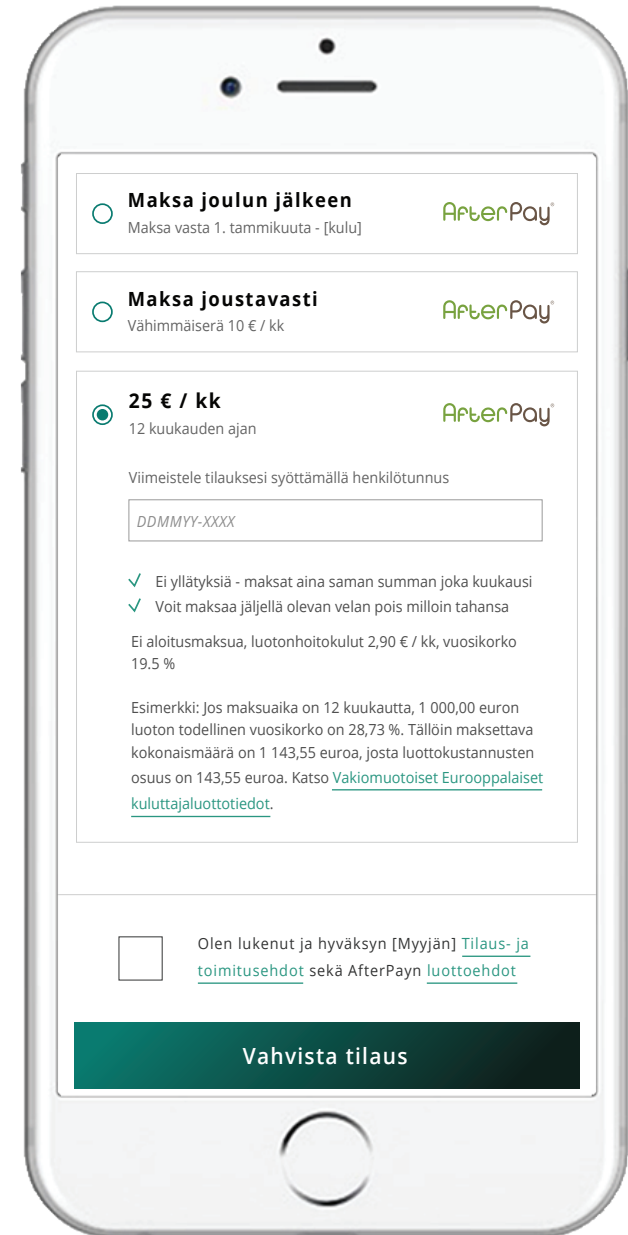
Maksa joulun jälkeen
Maksa vasta 1. tammikuuta - [kulu]
AfterPay

Maksa joustavasti
Vähimmäiserä 10 € / kk
AfterPay

25 € / kk
12 kuukauden ajan
AfterPay

Viimeistele tilauksesi syöttämällä henkilötunnus

DDMMYY-XXXX

✓ Ei yllätyksiä - maksat aina saman summan joka kuukausi
✓ Voit maksaa jäljellä olevan velan pois milloin tahansa

Ei aloitusmaksua, luotonhoitokulut 2,90 € / kk, vuosikorko 19.5 %

Esimerkki: Jos maksuaika on 12 kuukautta, 1 000,00 euron luoton todellinen vuosikorko on 28,73 %. Tällöin maksettava kokonaismäärä on 1 143,55 euroa, josta luottokustannusten osuus on 143,55 euroa. Katso Vakiomuotoiset Eurooppalaiset kuluttajaluottotiedot.

Olen lukenut ja hyväksyn [Myyjän] Tilaus- ja toimitusehdot sekä AfterPayn luottoehdot

Vahvista tilaus